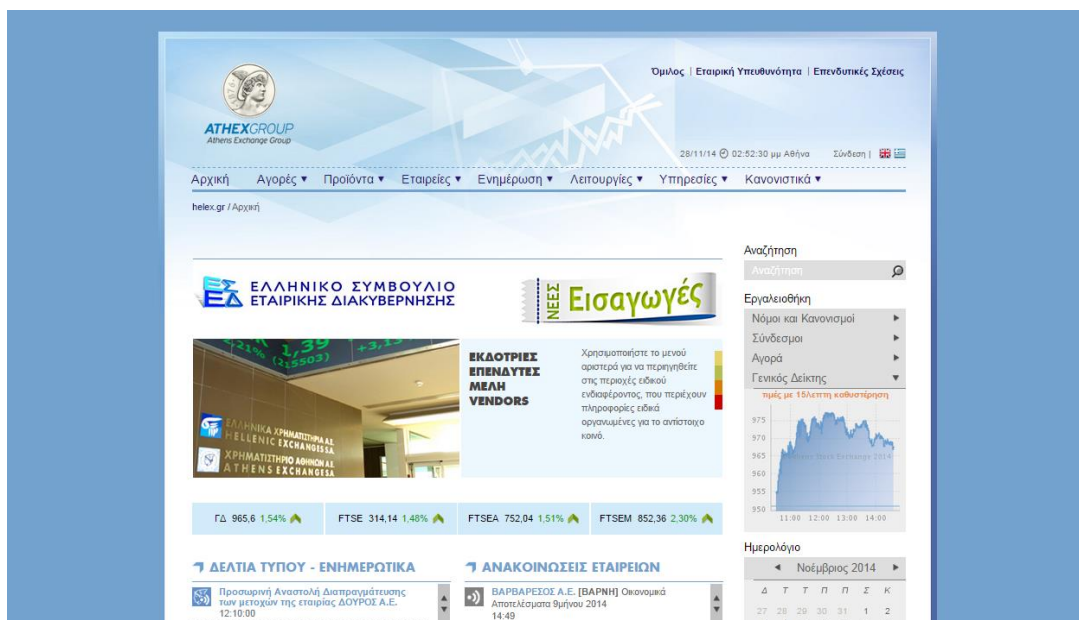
ATHEXGROUP
Athens Exchange Group

Όμιλος | Εταιρική Υπευθυνότητα | Επενδυτικές Σχέσεις

28/11/14 02:52:30 μμ Αθήνα Σύνδεση |

Αρχική Αγορές ▾ Προϊόντα ▾ Εταιρείες ▾ Ενημέρωση ▾ Λειτουργίες ▾ Υπηρεσίες ▾ Κανονιστικά ▾

helex.gr / Αρχική

ΕΛΛΗΝΙΚΟ ΣΥΜΒΟΥΛΙΟ ΕΤΑΙΡΙΚΗΣ ΔΙΑΚΥΒΕΡΝΗΣΗΣ

ΝΕΕΣ Εισαγωγές

ΕΛΛΗΝΙΚΑ ΧΡΗΜΑΤΙΣΤΗΡΙΑ Α.Ε. HELLENIC EXCHANGES S.A.
ΧΡΗΜΑΤΙΣΤΗΡΙΟ ΑΘΗΝΩΝ Α.Ε. ATHENS EXCHANGE S.A.

ΕΚΔΟΤΡΙΕΣ
ΕΠΕΝΔΥΤΕΣ
ΜΕΛΗ
VENDORS

Χρησιμοποιήστε το μενού αριστερά για να περιηγηθείτε στις περιοχές ειδικού ενδιαφέροντος, που περιέχουν πληροφορίες ειδικά οργανωμένες για το αντίστοιχο κοινό.

ΓΔ 965,6 1,54% FTSE 314,14 1,48% FTSEA 752,04 1,51% FTSEM 852,36 2,30%

ΔΕΛΤΙΑ ΤΥΠΟΥ - ΕΝΗΜΕΡΩΤΙΚΑ
Προσωρινή Αναστολή Διαπραγμάτευσης των μετοχών της εταιρίας ΔΟΥΡΟΣ Α.Ε.
12:10:00

ΑΝΑΚΟΙΝΩΣΕΙΣ ΕΤΑΙΡΕΙΩΝ
ΒΑΡΒΑΡΕΣΟΣ Α.Ε. [ΒΑΡΝΗ] Οικονομικά Αποτελέσματα 9μήνου 2014
14:49

Αναζήτηση
Αναζήτηση

Εργαλειοθήκη
Νόμοι και Κανονισμοί
Σύνδεσμοι
Αγορά
Γενικός Δείκτης
τιμές με 15λεπτη καθυστέρηση
975
970
965
960
955
950
11:00 12:00 13:00 14:00
Athens Stock Exchange 2014

Ημερολόγιο
Νοέμβριος 2014
Δ Τ Τ Π Π Σ Κ
27 28 29 30 31 1 2